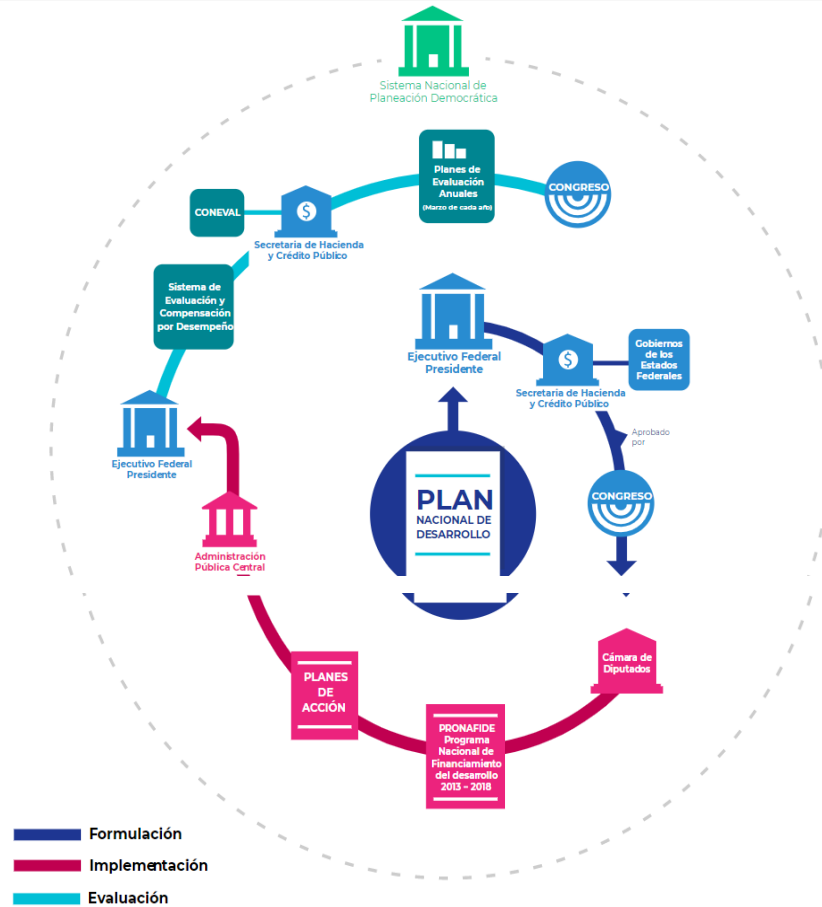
Sistema Nacional de Planeación Democrática

Planes de Evaluación Anuales
(Marzo de cada año)

CONGRESO

CONEVAL

$

Secretaría de Hacienda y Crédito Público

Sistema de Evaluación y Compensación por Desempeño

Ejecutivo Federal Presidente

$

Secretaría de Hacienda y Crédito Público

Gobiernos de los Estados Federales

Aprobado por

CONGRESO

Ejecutivo Federal Presidente

Administración Pública Central

PLAN NACIONAL DE DESARROLLO

Cámara de Diputados

PLANES DE ACCIÓN

PRONAFIDE Programa Nacional de Financiamiento del desarrollo 2013 - 2018

Formulación
Implementación
Evaluación